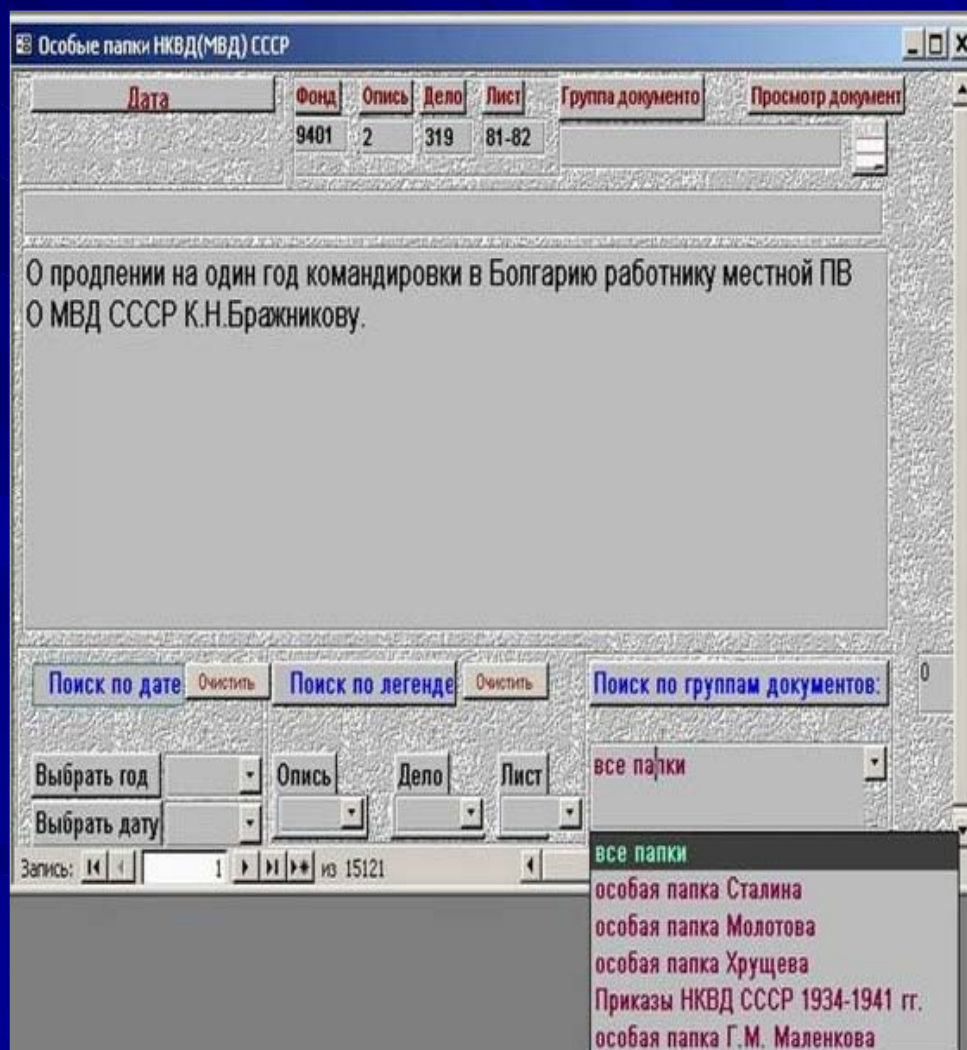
Особые папки НКВД(МВД) СССР

Дата

| Фонд | Опись | Дело | Лист |
|---|---|---|---|
| 9401 | 2 | 319 | 81-82 |

Группа документо

Просмотр документ

О продлении на один год командировки в Болгарию работнику местной ПВ О МВД СССР К.Н.Бражникову.

Поиск по дате Очистить

Поиск по легенде Очистить

Поиск по группам документов:

0

Выбрать год

Выбрать дату

Опись

Дело

Лист

все папки

Запись: 1 из 15121

все папки
особая папка Сталина
особая папка Молотова
особая папка Хрущева
Приказы НКВД СССР 1934-1941 гг.
особая папка Г.М. Маленкова